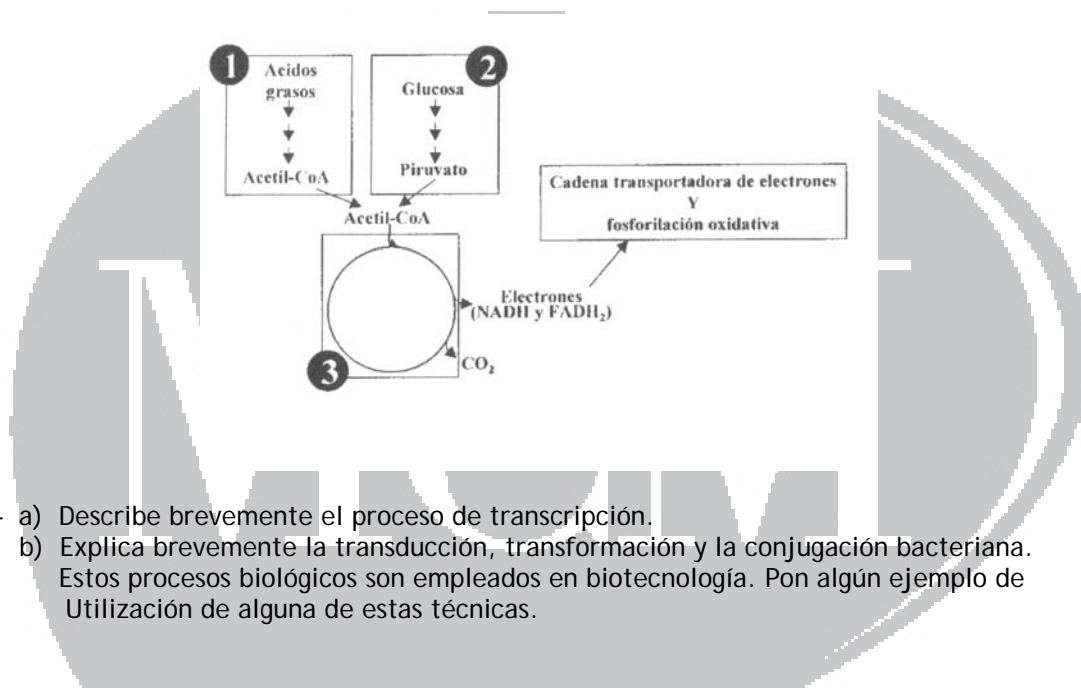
1 Acidos grasos

Acetil-CoA

Glucosa 2

Piruvato

Acetil-CoA

Cadena transportadora de electrones
Y
fosforilación oxidativa

Electrones
(NADH y $FADH_2$)

3

$CO_2$

- a) Describe brevemente el proceso de transcripción.
b) Explica brevemente la transducción, transformación y la conjugación bacteriana. Estos procesos biológicos son empleados en biotecnología. Pon algún ejemplo de Utilización de alguna de estas técnicas.